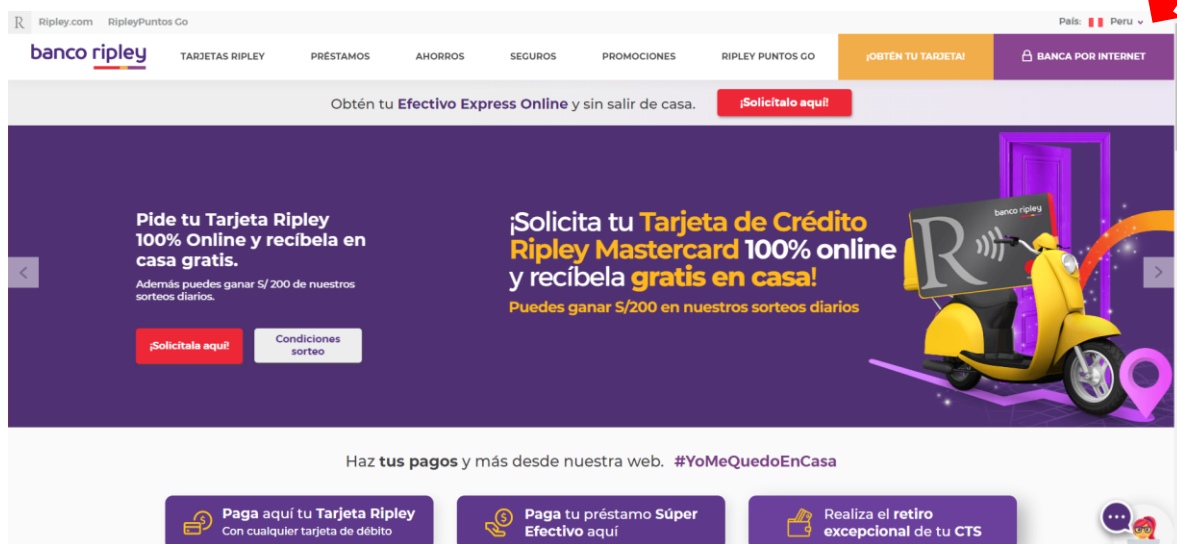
R Ripley.com RipleyPuntos Go

País: Peru

banco ripley

TARJETAS RIPLEY PRÉSTAMOS AHORROS SEGUROS PROMOCIONES RIPLEY PUNTOS GO ¡OBTÉN TU TARJETA! BANCA POR INTERNET

Obtén tu Efectivo Express Online y sin salir de casa. ¡Solicítalo aquí!

Pide tu Tarjeta Ripley 100% Online y recíbela en casa gratis.

Además puedes ganar S/ 200 de nuestros sorteos diarios.

¡Solicítala aquí!

Condiciones sorteo

¡Solicita tu Tarjeta de Crédito Ripley Mastercard 100% online y recíbela gratis en casa!

Puedes ganar S/200 en nuestros sorteos diarios

banco ripley

R

Haz tus pagos y más desde nuestra web. #YoMeQuedoEnCasa

Paga aquí tu Tarjeta Ripley
Con cualquier tarjeta de débito

Paga tu préstamo Súper Efectivo aquí

Realiza el retiro excepcional de tu CTS